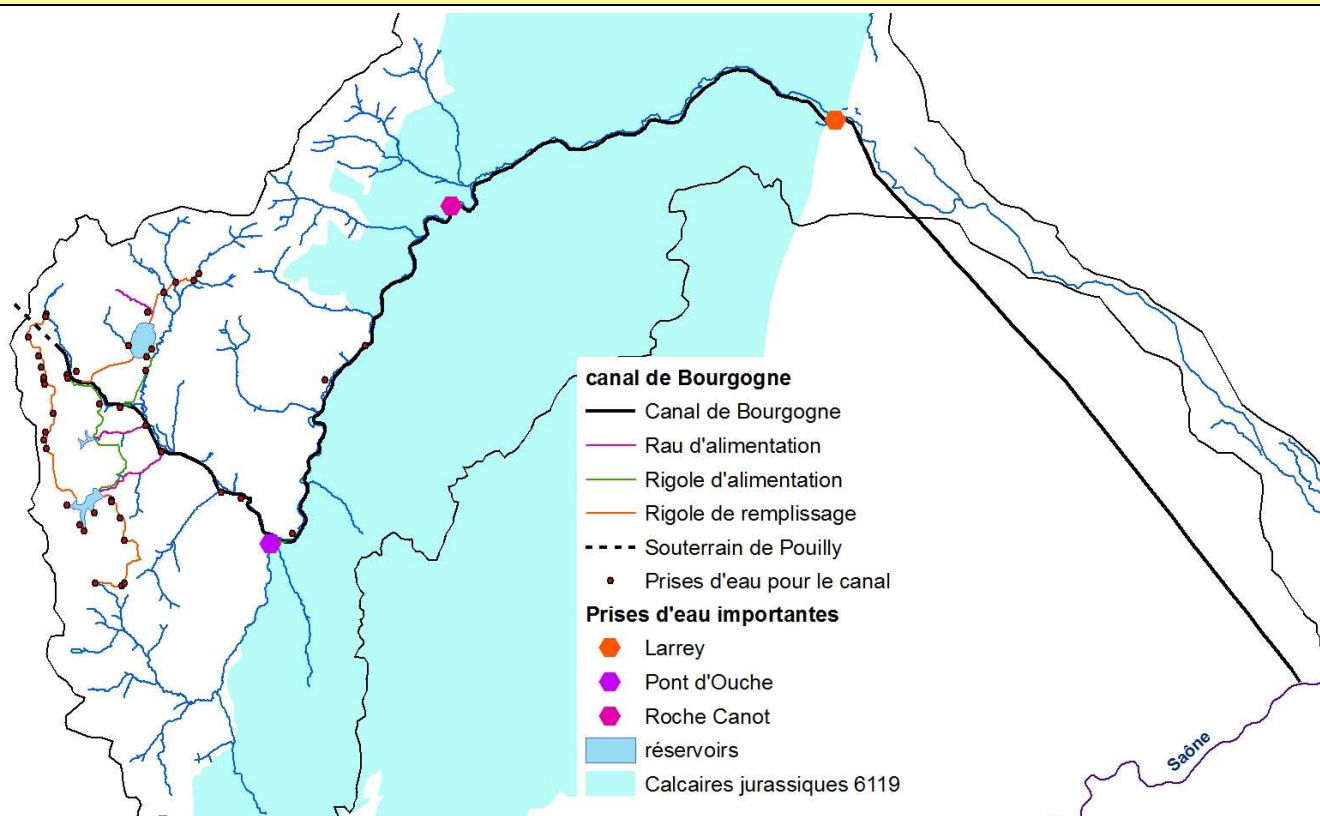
canal de Bourgogne
Canal de Bourgogne
Rau d'alimentation
Rigole d'alimentation
Rigole de remplissage
Souterrain de Pouilly
Prises d'eau pour le canal
Prises d'eau importantes
Larrey
Pont d'Ouche
Roche Canot
réservoirs
Calcaires jurassiques 6119

Saône